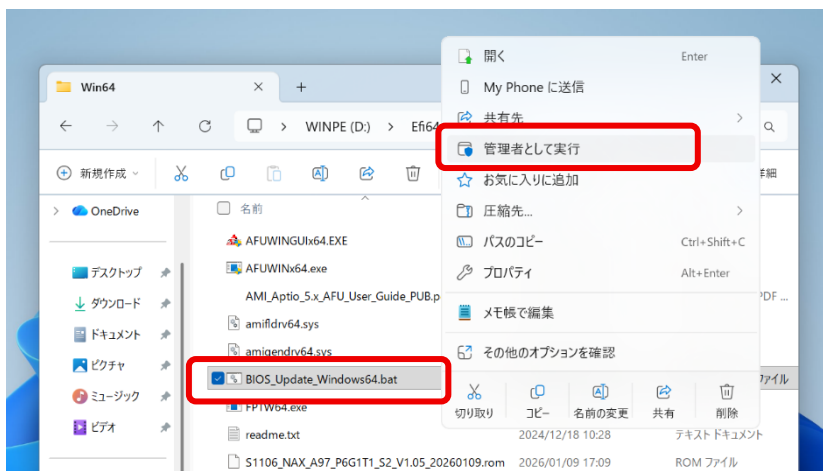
Win64
×
+
WINPE (D:)
Efi64
新規作成
名前
OneDrive
デスクトップ
ダウンロード
ドキュメント
ピクチャ
ミュージック
ビデオ
AFUWINGUIx64.EXE
AFUWINx64.exe
AMI_Aptio_5.x_AFU_User_Guide_PUB.p
amifldrv64.sys
amigendrv64.sys
BIOS_Update_Windows64.bat
FPTW64.exe
readme.txt
S1106_NAX_A97_P6G1T1_S2_V1.05_20260109.rom
2024/12/18 10:28
2026/01/09 17:09
テキスト ドキュメント
ROM ファイル
PDF ...
ファイル
詳細
×
開く Enter
My Phone に送信
共有先
管理者として実行
お気に入りに追加
圧縮先...
パスのコピー Ctrl+Shift+C
プロパティ Alt+Enter
メモ帳で編集
その他のオプションを確認
切り取り
コピー
名前の変更
共有
削除